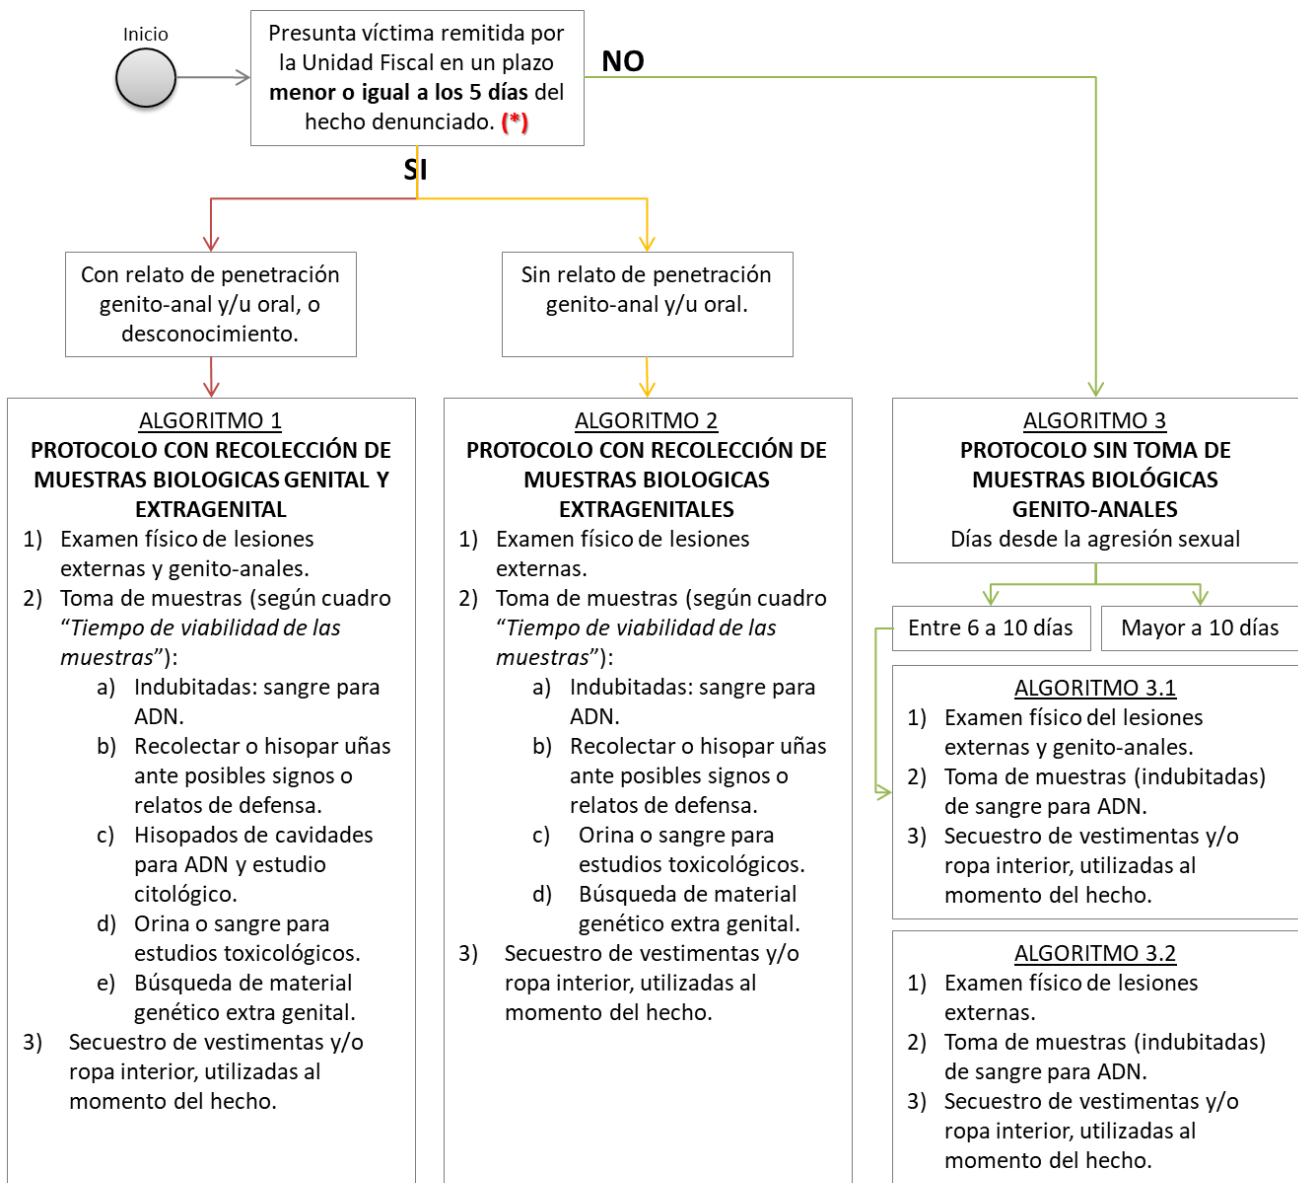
Inicio

Presunta víctima remitida por la Unidad Fiscal en un plazo **menor o igual a los 5 días** del hecho denunciado. **(*)**

NO

SI

Con relato de penetración genito-anal y/u oral, o desconocimiento.

Sin relato de penetración genito-anal y/u oral.

ALGORITMO 1
PROTOCOLO CON RECOLECCIÓN DE MUESTRAS BIOLOGICAS GENITAL Y EXTRAGENITAL
1) Examen físico de lesiones externas y genito-anales.
2) Toma de muestras (según cuadro "*Tiempo de viabilidad de las muestras*"):
a) Indubitadas: sangre para ADN.
b) Recolectar o hisopar uñas ante posibles signos o relatos de defensa.
c) Hisopados de cavidades para ADN y estudio citológico.
d) Orina o sangre para estudios toxicológicos.
e) Búsqueda de material genético extra genital.
3) Secuestro de vestimentas y/o ropa interior, utilizadas al momento del hecho.

ALGORITMO 2
PROTOCOLO CON RECOLECCIÓN DE MUESTRAS BIOLOGICAS EXTRAGENITALES
1) Examen físico de lesiones externas.
2) Toma de muestras (según cuadro "*Tiempo de viabilidad de las muestras*"):
a) Indubitadas: sangre para ADN.
b) Recolectar o hisopar uñas ante posibles signos o relatos de defensa.
c) Orina o sangre para estudios toxicológicos.
d) Búsqueda de material genético extra genital.
3) Secuestro de vestimentas y/o ropa interior, utilizadas al momento del hecho.

ALGORITMO 3
PROTOCOLO SIN TOMA DE MUESTRAS BIOLÓGICAS GENITO-ANALES
Días desde la agresión sexual

Entre 6 a 10 días

Mayor a 10 días

ALGORITMO 3.1
1) Examen físico del lesiones externas y genito-anales.
2) Toma de muestras (indubitadas) de sangre para ADN.
3) Secuestro de vestimentas y/o ropa interior, utilizadas al momento del hecho.

ALGORITMO 3.2
1) Examen físico de lesiones externas.
2) Toma de muestras (indubitadas) de sangre para ADN.
3) Secuestro de vestimentas y/o ropa interior, utilizadas al momento del hecho.